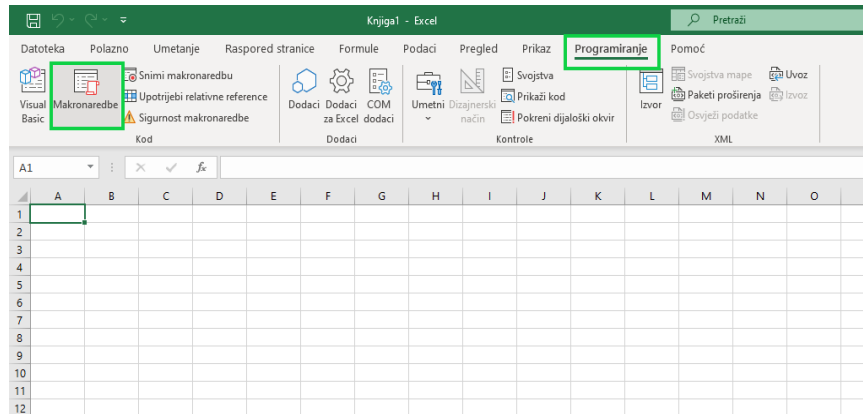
Knjiga1 - Excel

Pretraži

Datoteka Polazno Umetanje Raspored stranice Formule Podaci Pregled Prikaz Programiranje Pomoć

Visual Basic
Makronaredbe
Snimi makronaredbu
Upotrijebi relativne reference
Sigurnost makronaredbe
Kod

Dodaci
Dodaci za Excel
COM dodaci
Dodaci

Umetni
Dizajnerski način
Svojstva
Prikaži kod
Pokreni dijaloški okvir
Kontrole

Izvor
Svojstva mape
Paketi proširenja
Osvježi podatke
Uvoz
Izvoz
XML

A1

$f_x$

| | A | B | C | D | E | F | G | H | I | J | K | L | M | N | O |
|---|---|---|---|---|---|---|---|---|---|---|---|---|---|---|---|
| 1 | | | | | | | | | | | | | | | |
| 2 | | | | | | | | | | | | | | | |
| 3 | | | | | | | | | | | | | | | |
| 4 | | | | | | | | | | | | | | | |
| 5 | | | | | | | | | | | | | | | |
| 6 | | | | | | | | | | | | | | | |
| 7 | | | | | | | | | | | | | | | |
| 8 | | | | | | | | | | | | | | | |
| 9 | | | | | | | | | | | | | | | |
| 10 | | | | | | | | | | | | | | | |
| 11 | | | | | | | | | | | | | | | |
| 12 | | | | | | | | | | | | | | | |